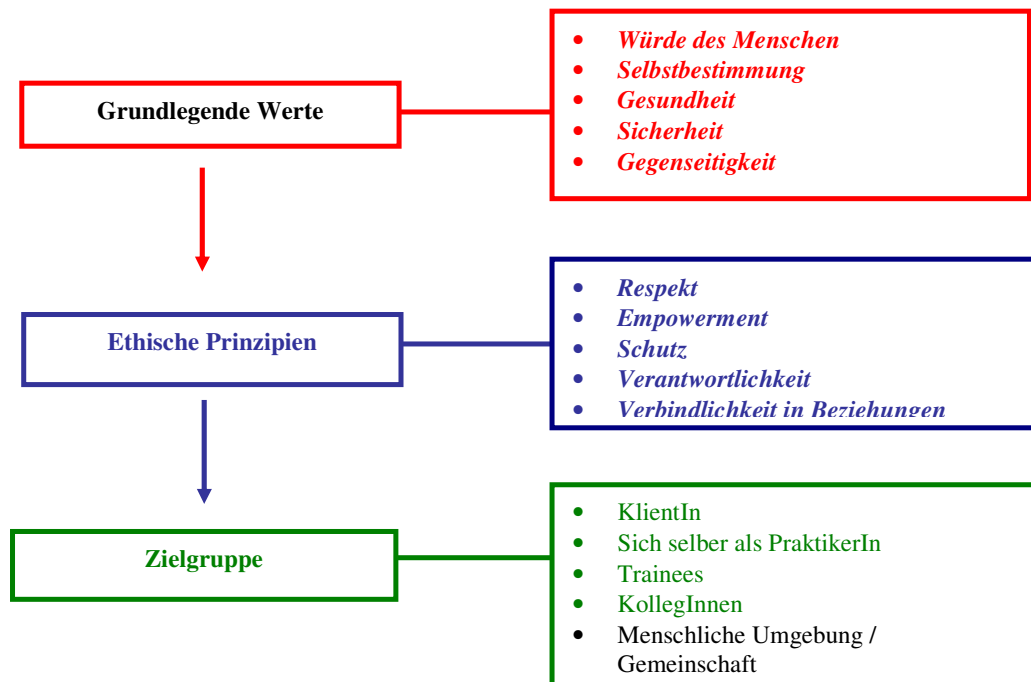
Grundlegende Werte

- Würde des Menschen
- Selbstbestimmung
- Gesundheit
- Sicherheit
- Gegenseitigkeit

Ethische Prinzipien

- Respekt
- Empowerment
- Schutz
- Verantwortlichkeit
- Verbindlichkeit in Beziehungen

Zielgruppe

- KlientIn
- Sich selber als PraktikerIn
- Trainees
- KollegInnen
- Menschliche Umgebung / Gemeinschaft